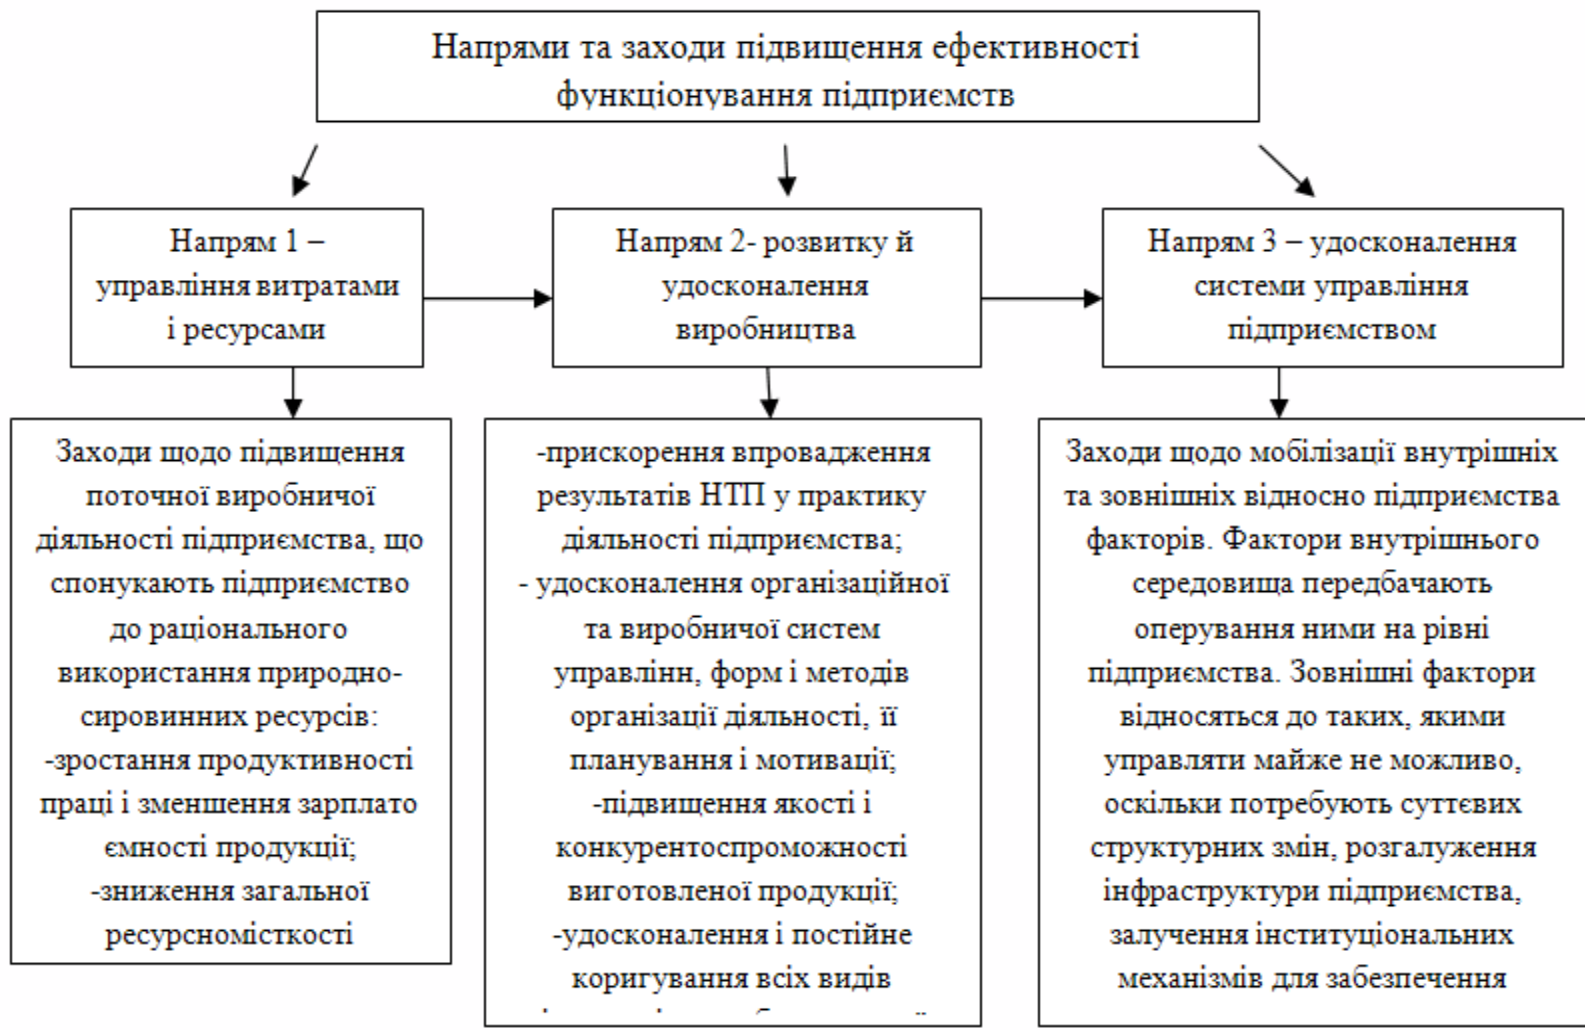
Напрями та заходи підвищення ефективності функціонування підприємств

Напрям 1 – управління витратами і ресурсами

Напрям 2- розвитку й удосконалення виробництва

Напрям 3 – удосконалення системи управління підприємством

Заходи щодо підвищення поточної виробничої діяльності підприємства, що спонукають підприємство до раціонального використання природно-сировинних ресурсів:
-зростання продуктивності праці і зменшення зарплато ємності продукції;
-зниження загальної ресурсномісткості

-прискорення впровадження результатів НТП у практику діяльності підприємства;
- удосконалення організаційної та виробничої систем управлінн, форм і методів організації діяльності, її планування і мотивації;
-підвищення якості і конкурентоспроможності виготовленої продукції;
-удосконалення і постійне коригування всіх видів
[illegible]

Заходи щодо мобілізації внутрішніх та зовнішніх відносно підприємства факторів. Фактори внутрішнього середовища передбачають оперування ними на рівні підприємства. Зовнішні фактори відносяться до таких, якими управляти майже не можливо, оскільки потребують суттєвих структурних змін, розгалуження інфраструктури підприємства, залучення інституціональних механізмів для забезпечення